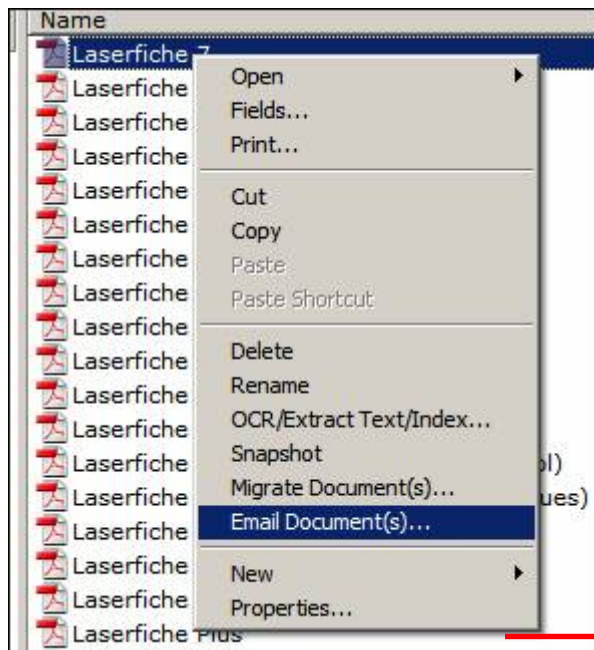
Name

Laserfiche 7
Laserfiche
Laserfiche
Laserfiche
Laserfiche
Laserfiche
Laserfiche
Laserfiche
Laserfiche
Laserfiche
Laserfiche
Laserfiche
Laserfiche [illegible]l)
Laserfiche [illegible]ues)
Laserfiche
Laserfiche
Laserfiche
Laserfiche Plus

Open
Fields...
Print...

Cut
Copy
Paste
Paste Shortcut

Delete
Rename
OCR/Extract Text/Index...
Snapshot
Migrate Document(s)...
Email Document(s)...

New
Properties...